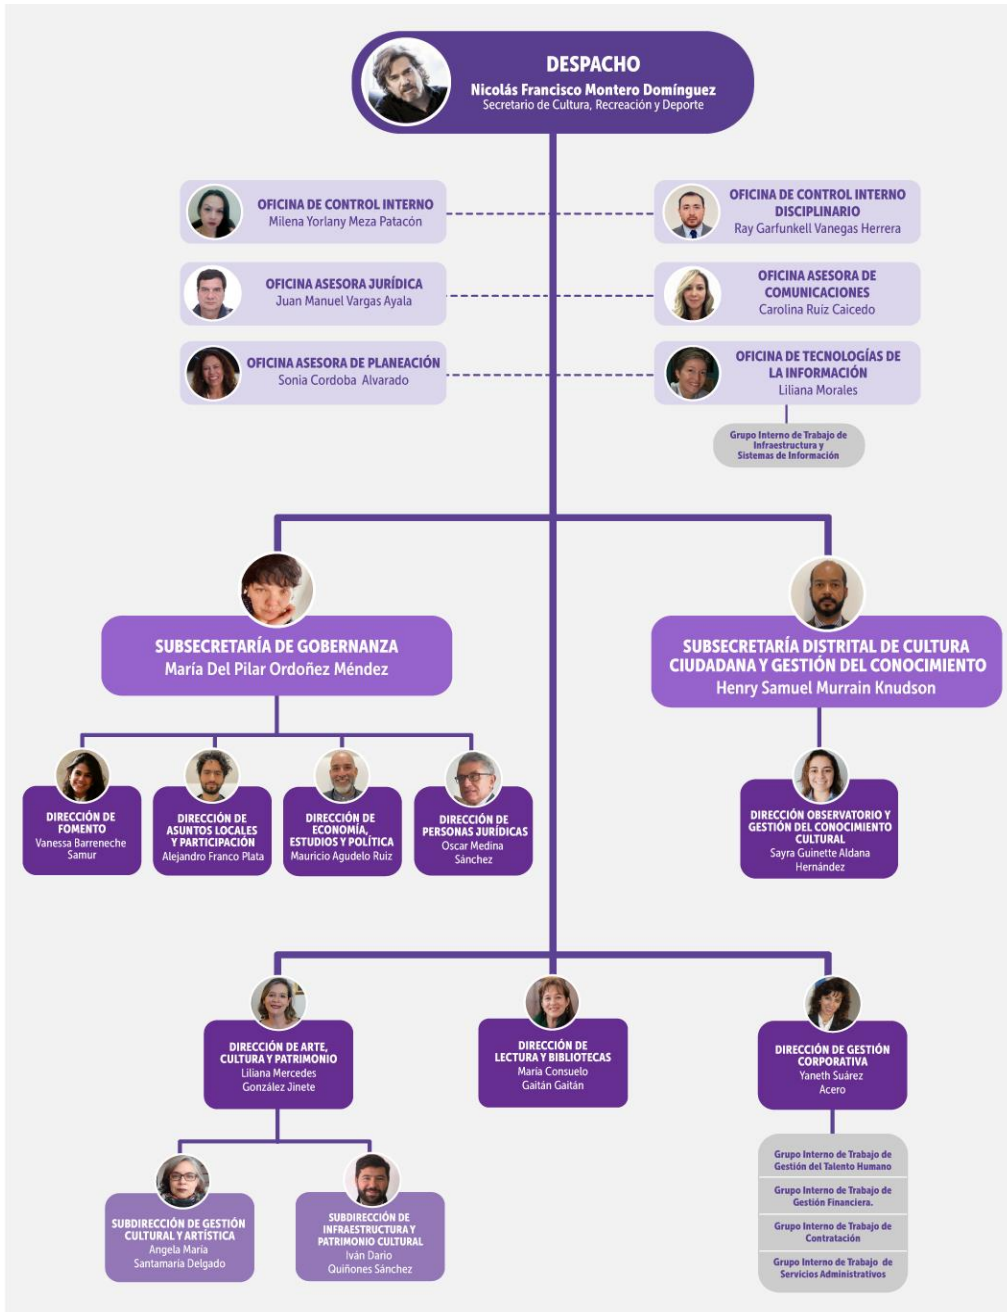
DESPACHO
Nicolás Francisco Montero Domínguez
Secretario de Cultura, Recreación y Deporte

OFICINA DE CONTROL INTERNO
Milena Yorlany Meza Patacón

OFICINA DE CONTROL INTERNO DISCIPLINARIO
Ray Garfunkell Vanegas Herrera

OFICINA ASESORA JURÍDICA
Juan Manuel Vargas Ayala

OFICINA ASESORA DE COMUNICACIONES
Carolina Ruíz Caicedo

OFICINA ASESORA DE PLANEACIÓN
Sonia Cordoba Alvarado

OFICINA DE TECNOLOGÍAS DE LA INFORMACIÓN
Liliana Morales

Grupo Interno de Trabajo de Infraestructura y Sistemas de Información

SUBSECRETARÍA DE GOBERNANZA
María Del Pilar Ordoñez Méndez

SUBSECRETARÍA DISTRITAL DE CULTURA CIUDADANA Y GESTIÓN DEL CONOCIMIENTO
Henry Samuel Murrain Knudson

DIRECCIÓN DE FOMENTO
Vanessa Barreneche Samur

DIRECCIÓN DE ASUNTOS LOCALES Y PARTICIPACIÓN
Alejandro Franco Plata

DIRECCIÓN DE ECONOMÍA, ESTUDIOS Y POLÍTICA
Mauricio Agudelo Ruiz

DIRECCIÓN DE PERSONAS JURÍDICAS
Oscar Medina Sánchez

DIRECCIÓN OBSERVATORIO Y GESTIÓN DEL CONOCIMIENTO CULTURAL
Sayra Guinette Aldana Hernández

DIRECCIÓN DE ARTE, CULTURA Y PATRIMONIO
Liliana Mercedes González Jinete

DIRECCIÓN DE LECTURA Y BIBLIOTECAS
María Consuelo Gaitán Gaitán

DIRECCIÓN DE GESTIÓN CORPORATIVA
Yaneth Suárez Acero

SUBDIRECCIÓN DE GESTIÓN CULTURAL Y ARTÍSTICA
Angela María Santamaria Delgado

SUBDIRECCIÓN DE INFRAESTRUCTURA Y PATRIMONIO CULTURAL
Iván Darío Quiñones Sánchez

Grupo Interno de Trabajo de Gestión del Talento Humano

Grupo Interno de Trabajo de Gestión Financiera.

Grupo Interno de Trabajo de Contratación

Grupo Interno de Trabajo de Servicios Administrativos